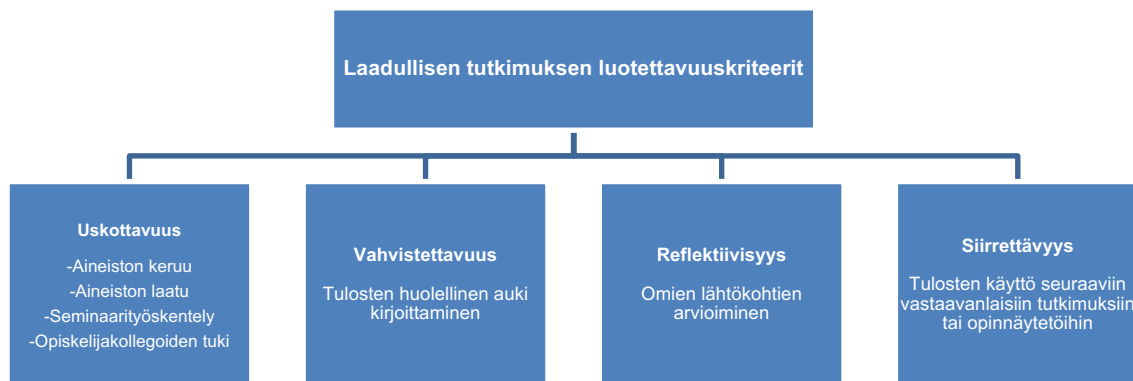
Laadullisen tutkimuksen luotettavuuskriteerit

Uskottavuus

-Aineiston keruu
-Aineiston laatu
-Seminaarityöskentely
-Opiskelijakollegoiden tuki

Vahvistettavuus

Tulosten huolellinen auki kirjoittaminen

Reflektiivisyys

Omien lähtökohtien arvioiminen

Siirrettävyys

Tulosten käyttö seuraaviin vastaavanlaisiin tutkimuksiin tai opinnäytetöihin